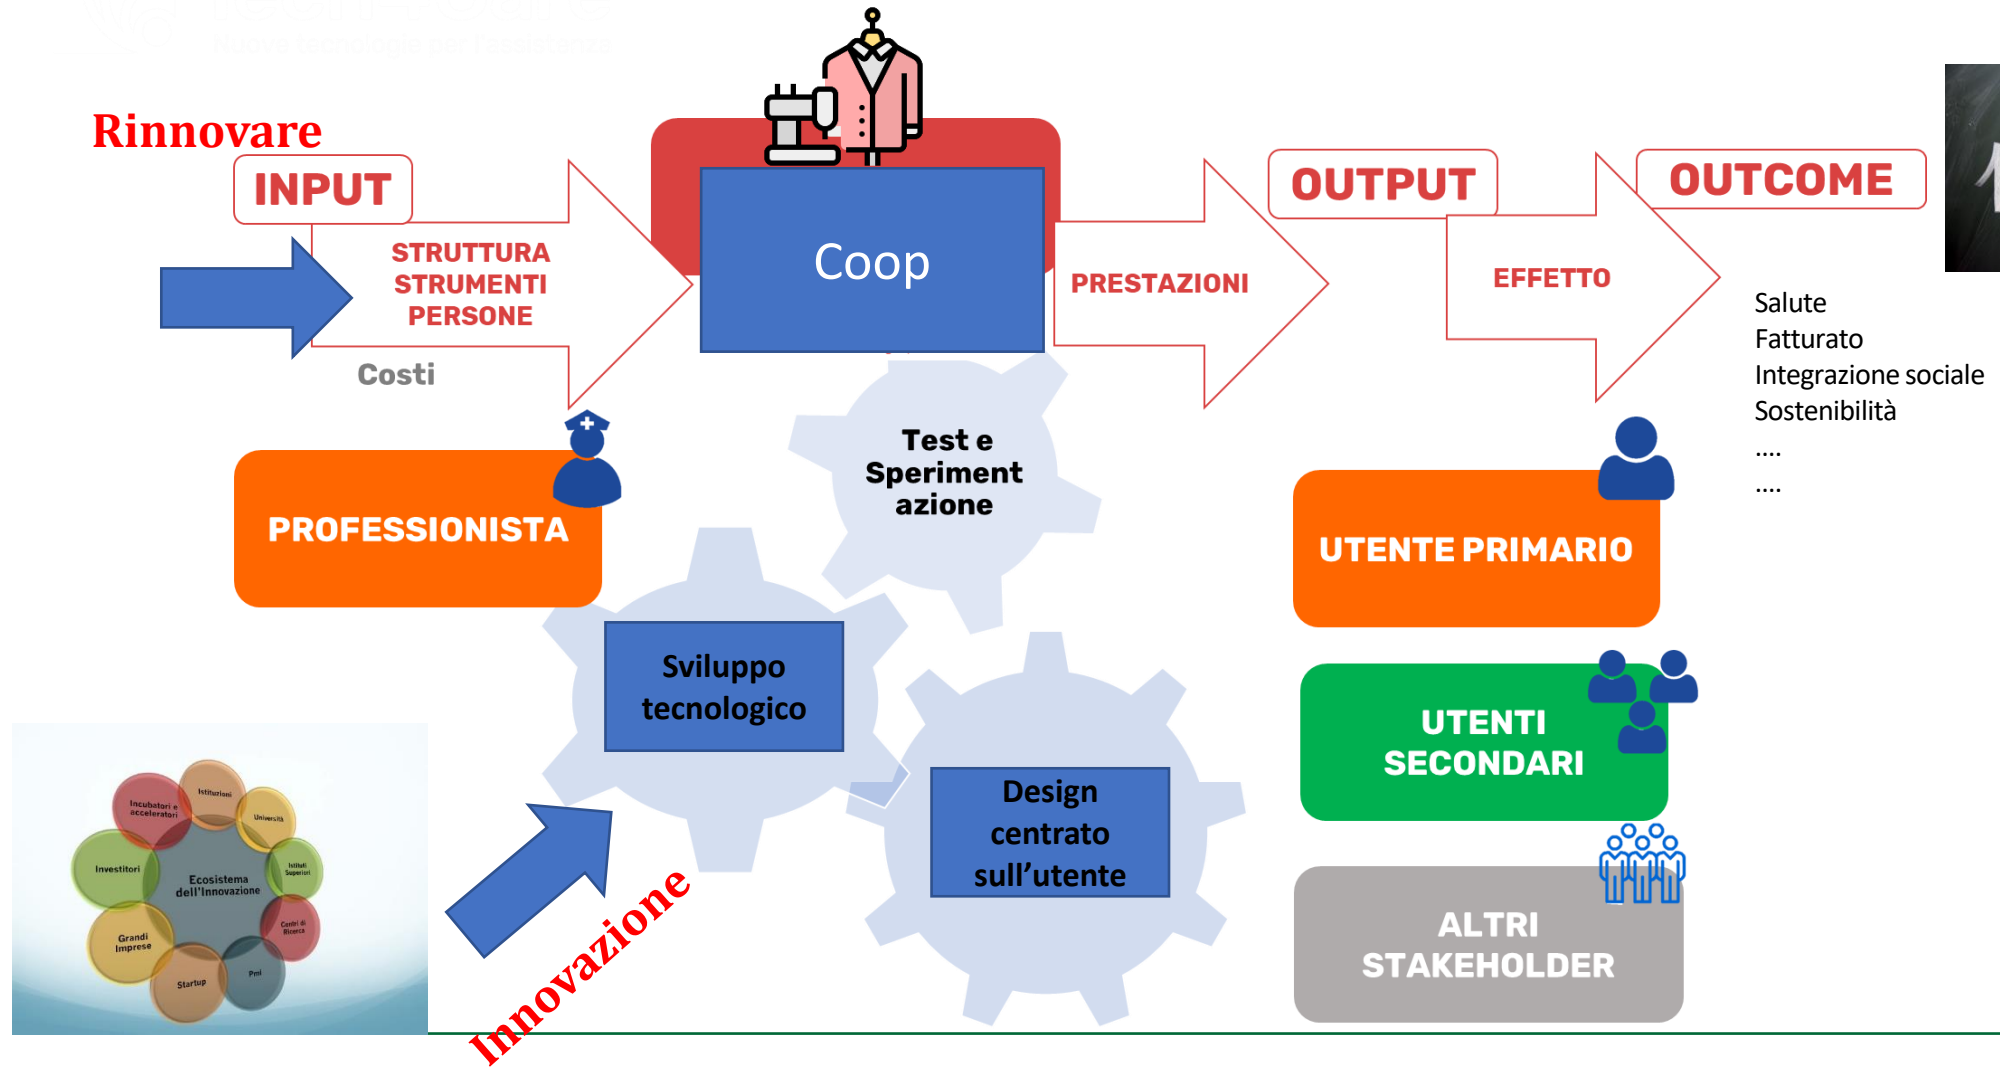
Nuove tecnologie per l'assistenza

Rinnovare

INPUT

STRUTTURA
STRUMENTI
PERSONE

Costi

Coop

OUTPUT

PRESTAZIONI

OUTCOME

EFFETTO

Salute
Fatturato
Integrazione sociale
Sostenibilità
....
....

Test e Sperimentazione

PROFESSIONISTA

UTENTE PRIMARIO

Sviluppo tecnologico

Design centrato sull'utente

UTENTI SECONDARI

ALTRI STAKEHOLDER

Incubatori e acceleratori
Istituzioni
Università
Investitori
Ecosistema dell'Innovazione
Istituti Superiori
Grandi Imprese
Centri di Ricerca
Startup
Pmi

Innovazione